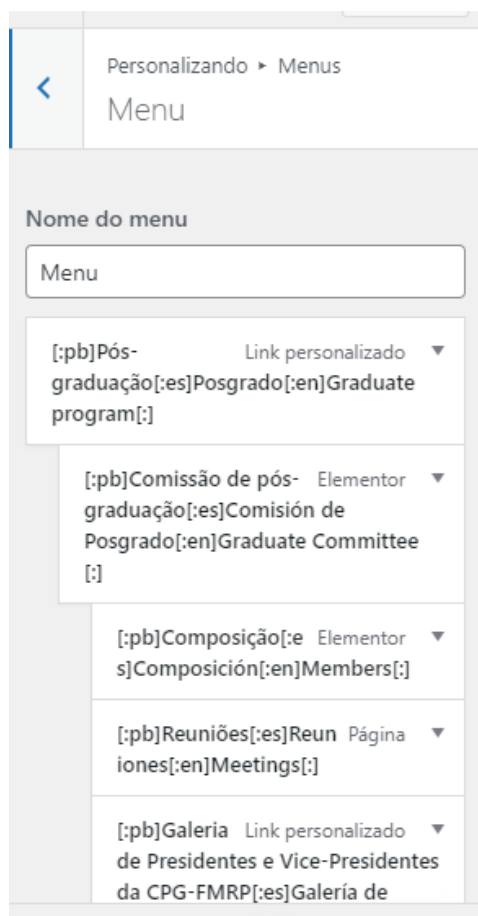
Personalizando ▸ Menus

Menu

Nome do menu

Menu

[:pb]Pós-graduação[:es]Posgrado[:en]Graduate program[:] Link personalizado ▾

[:pb]Comissão de pós-graduação[:es]Comisión de Posgrado[:en]Graduate Committee [:] Elementor ▾

[:pb]Composição[:es]Composición[:en]Members[:] Elementor ▾

[:pb]Reuniões[:es]Reuniones[:en]Meetings[:] Página ▾

[:pb]Galeria de Presidentes e Vice-Presidentes da CPG-FMRP[:es]Galería de Link personalizado ▾